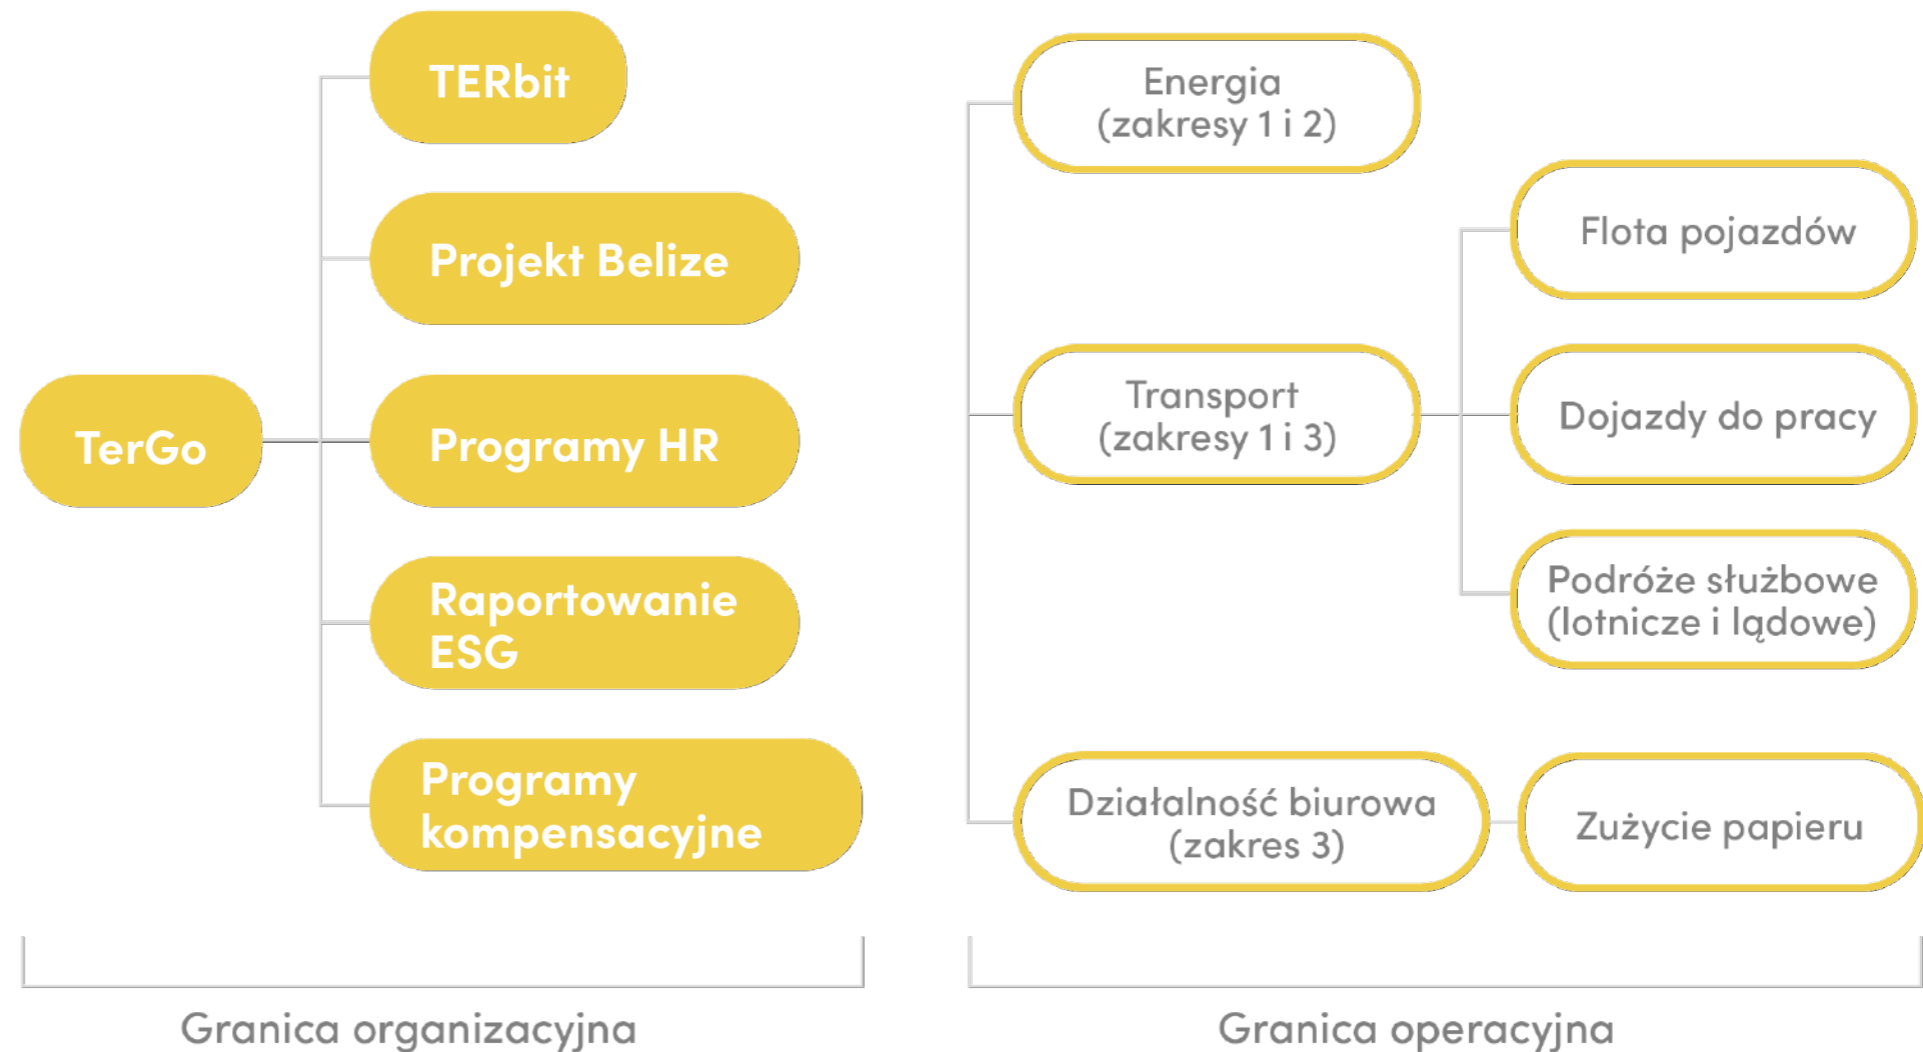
TerGo

TERbit

Projekt Belize

Programy HR

Raportowanie ESG

Programy kompensacyjne

Granica organizacyjna

Energia (zakresy 1 i 2)

Transport (zakresy 1 i 3)

Flota pojazdów

Dojazdy do pracy

Podróże służbowe (lotnicze i lądowe)

Działalność biurowa (zakres 3)

Zużycie papieru

Granica operacyjna